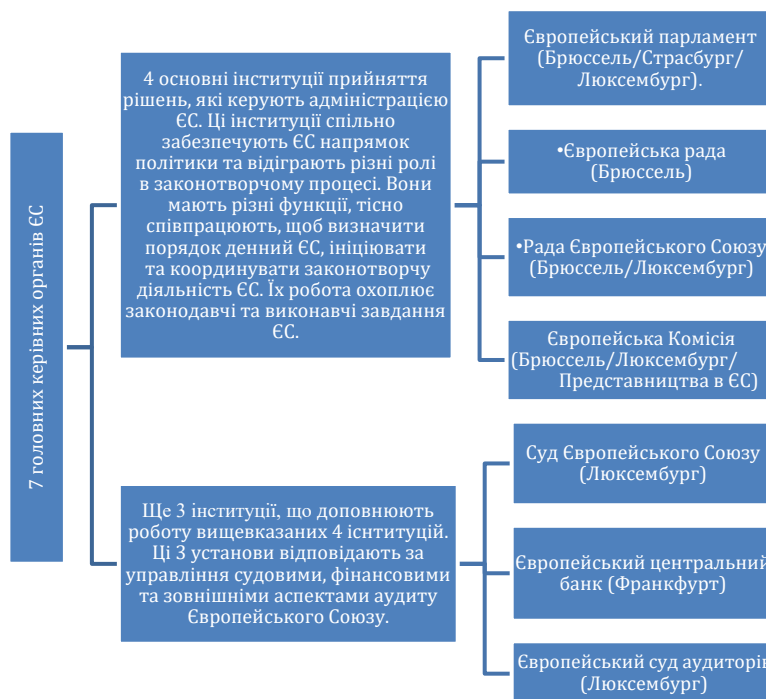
7 головних керівних органів ЄС

4 основні інституції прийняття рішень, які керують адміністрацією ЄС. Ці інституції спільно забезпечують ЄС напрямок політики та відіграють різні ролі в законотворчому процесі. Вони мають різні функції, тісно співпрацюють, щоб визначити порядок денний ЄС, ініціювати та координувати законотворчу діяльність ЄС. Їх робота охоплює законодавчі та виконавчі завдання ЄС.

Європейський парламент (Брюссель/Страсбург/ Люксембург).

•Європейська рада (Брюссель)

•Рада Європейського Союзу (Брюссель/Люксембург)

Європейська Комісія (Брюссель/Люксембург/ Представництва в ЄС)

Ще 3 інституції, що доповнюють роботу вищевказаних 4 існтитуцій. Ці 3 установи відповідають за управління судовими, фінансовими та зовнішніми аспектами аудиту Європейського Союзу.

Суд Європейського Союзу (Люксембург)

Європейський центральний банк (Франкфурт)

Європейський суд аудиторів (Люксембург)